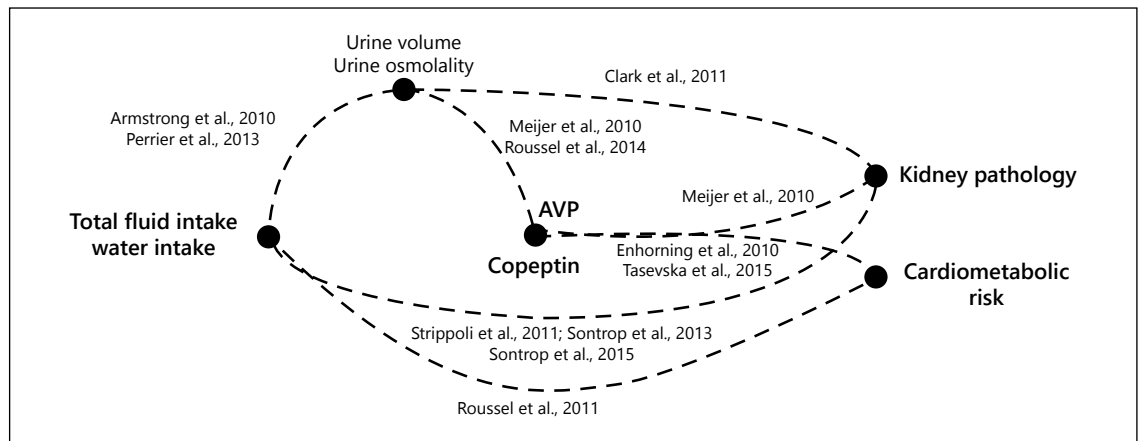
Urine volume
Urine osmolality

Clark et al., 2011

Armstrong et al., 2010
Perrier et al., 2013

Meijer et al., 2010
Roussel et al., 2014

Kidney pathology

Meijer et al., 2010

AVP

Total fluid intake
water intake

Copeptin

Enhorning et al., 2010
Tasevska et al., 2015

Cardiometabolic risk

Strippoli et al., 2011; Sontrop et al., 2013
Sontrop et al., 2015

Roussel et al., 2011